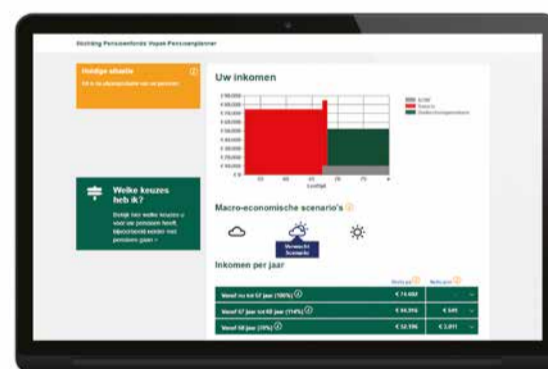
Stichting Pensioenfonds Vopak Pensioenplanner

Huidige situatie

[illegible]

Uw inkomen

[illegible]

Welke keuzes heb ik?

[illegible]

Macro-economische scenario's

Inkomen per jaar

| | | |
|---|---|---|
| Vanaf nu tot 67 jaar (100%) | € 74.664 | |
| Vanaf 67 jaar tot 68 jaar (114%) | € 84.994 | € 849 |
| Vanaf 68 jaar (70%) | € 52.596 | € 3.011 |